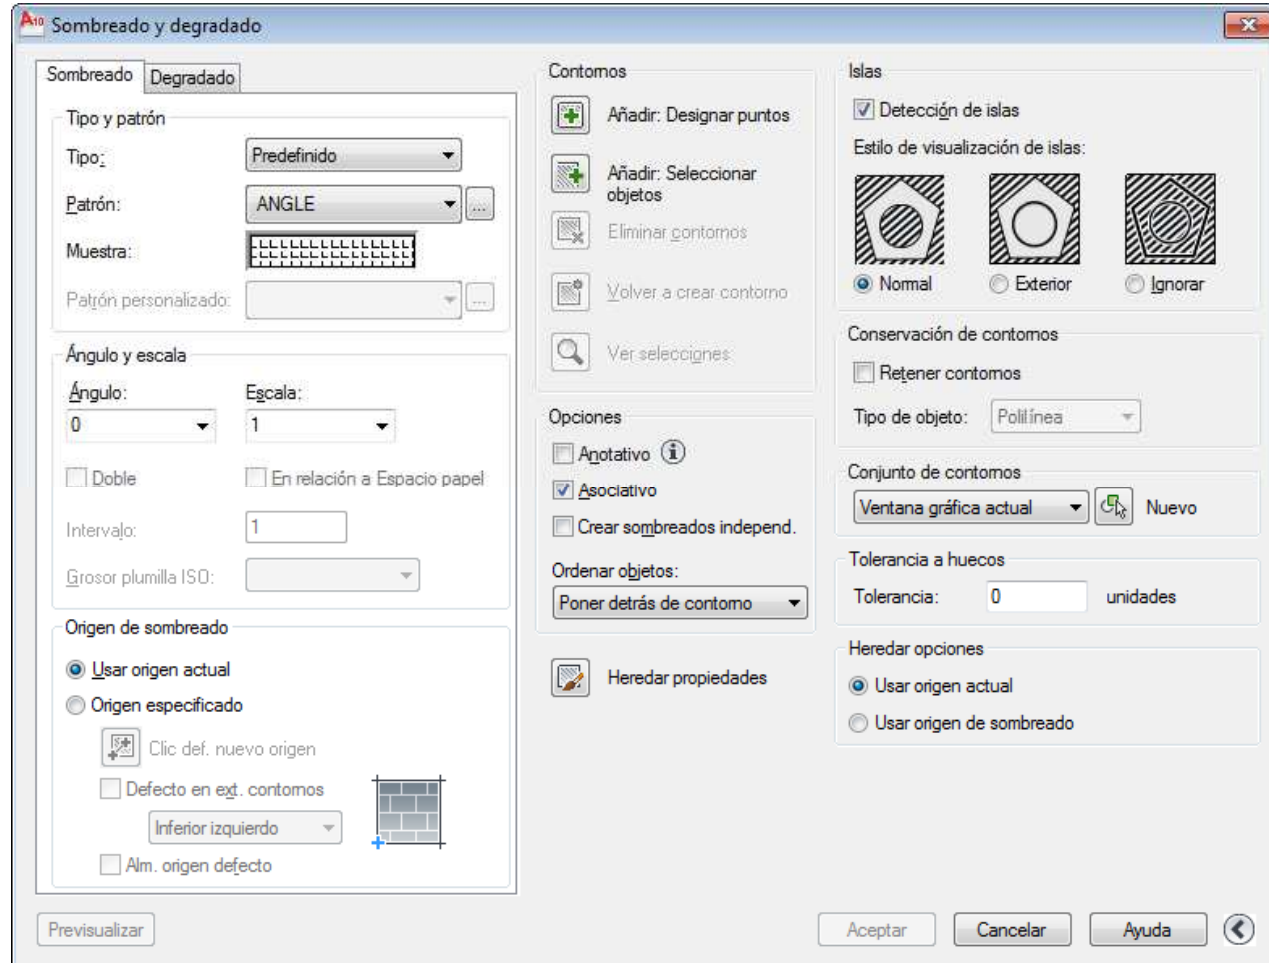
Sombreado y degradado

Sombreado | Degradado

Tipo y patrón
Tipo: Predefinido
Patrón: ANGLE ...
Muestra:
Patrón personalizado: ...

Ángulo y escala
Ángulo: 0
Escala: 1
Doble
En relación a Espacio papel
Intervalo: 1
Grosor plumilla ISO:

Origen de sombreado
Usar origen actual
Origen especificado
Clic def. nuevo origen
Defecto en ext. contornos
Inferior izquierdo
Alm. origen defecto

Contornos
Añadir: Designar puntos
Añadir: Seleccionar objetos
Eliminar contornos
Volver a crear contorno
Ver selecciones

Opciones
Anotativo
Asociativo
Crear sombreados independ.
Ordenar objetos:
Poner detrás de contorno

Heredar propiedades

Islas
Detección de islas
Estilo de visualización de islas:
Normal
Exterior
Ignorar

Conservación de contornos
Retener contornos
Tipo de objeto: Polilínea

Conjunto de contornos
Ventana gráfica actual
Nuevo

Tolerancia a huecos
Tolerancia: 0 unidades

Heredar opciones
Usar origen actual
Usar origen de sombreado

Previsualizar
Aceptar
Cancelar
Ayuda